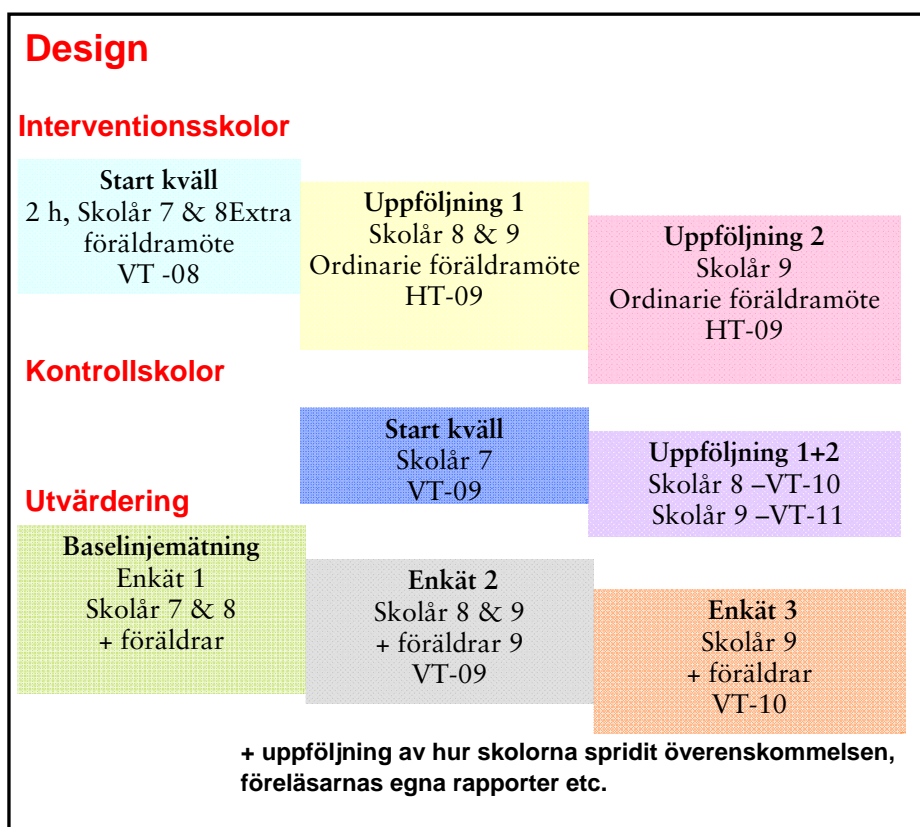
Design

Interventionsskolor

Start kväll
2 h, Skolår 7 & 8Extra föräldramöte
VT -08

Uppföljning 1
Skolår 8 & 9
Ordinarie föräldramöte
HT-09

Uppföljning 2
Skolår 9
Ordinarie föräldramöte
HT-09

Kontrollskolor

Start kväll
Skolår 7
VT-09

Uppföljning 1+2
Skolår 8 –VT-10
Skolår 9 –VT-11

Utvärdering

Baselinjemätning
Enkät 1
Skolår 7 & 8
+ föräldrar

Enkät 2
Skolår 8 & 9
+ föräldrar 9
VT-09

Enkät 3
Skolår 9
+ föräldrar
VT-10

+ uppföljning av hur skolorna spridit överenskommelsen, föreläsarnas egna rapporter etc.